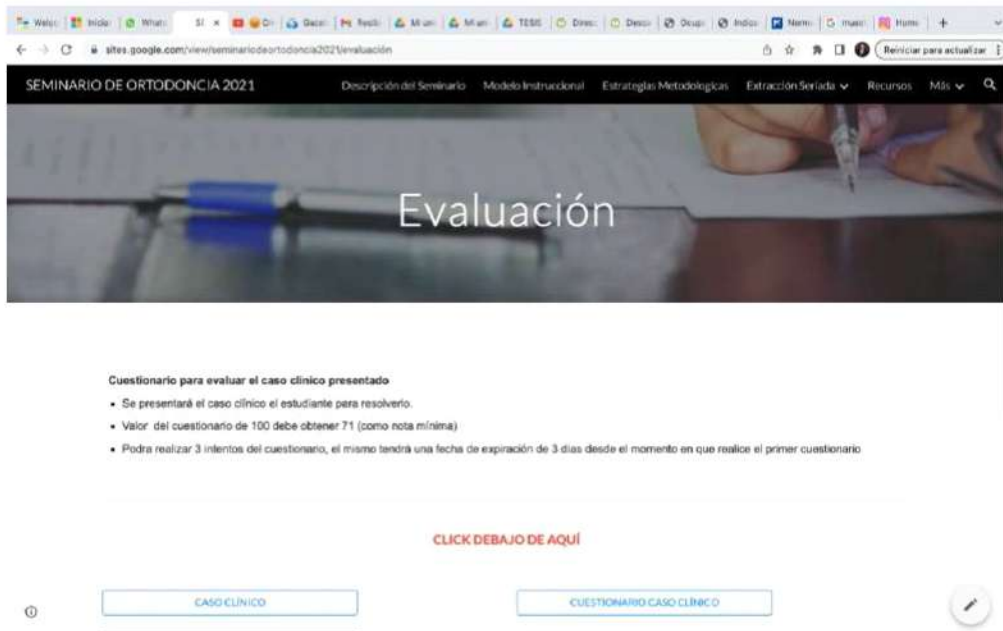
Welc | Inicio | Whats | SI × | Cr | Docu | Resti | Mi uni | Mi uni | TESIS | Direc | Desco | Docu | Inicio | Norm | music | Home | +

sites.google.com/view/seminariodeortodoncia2021/evaluación

Reiniciar para actualizar

SEMINARIO DE ORTODONCIA 2021

Descripción del Seminario   Modelo Instruccional   Estrategias Metodologicas   Extracción Seriada   Recursos   Más

Evaluación

Cuestionario para evaluar el caso clinico presentado

- Se presentará el caso clinico el estudiante para resolverlo.
- Valor del cuestionario de 100 debe obtener 71 (como nota minima)
- Podra realizar 3 intentos del cuestionario, el mismo tendrá una fecha de expiración de 3 dias desde el momento en que realice el primer cuestionario

CLICK DEBAJO DE AQUÍ

CASO CLÍNICO

CUESTIONARIO CASO CLÍNICO